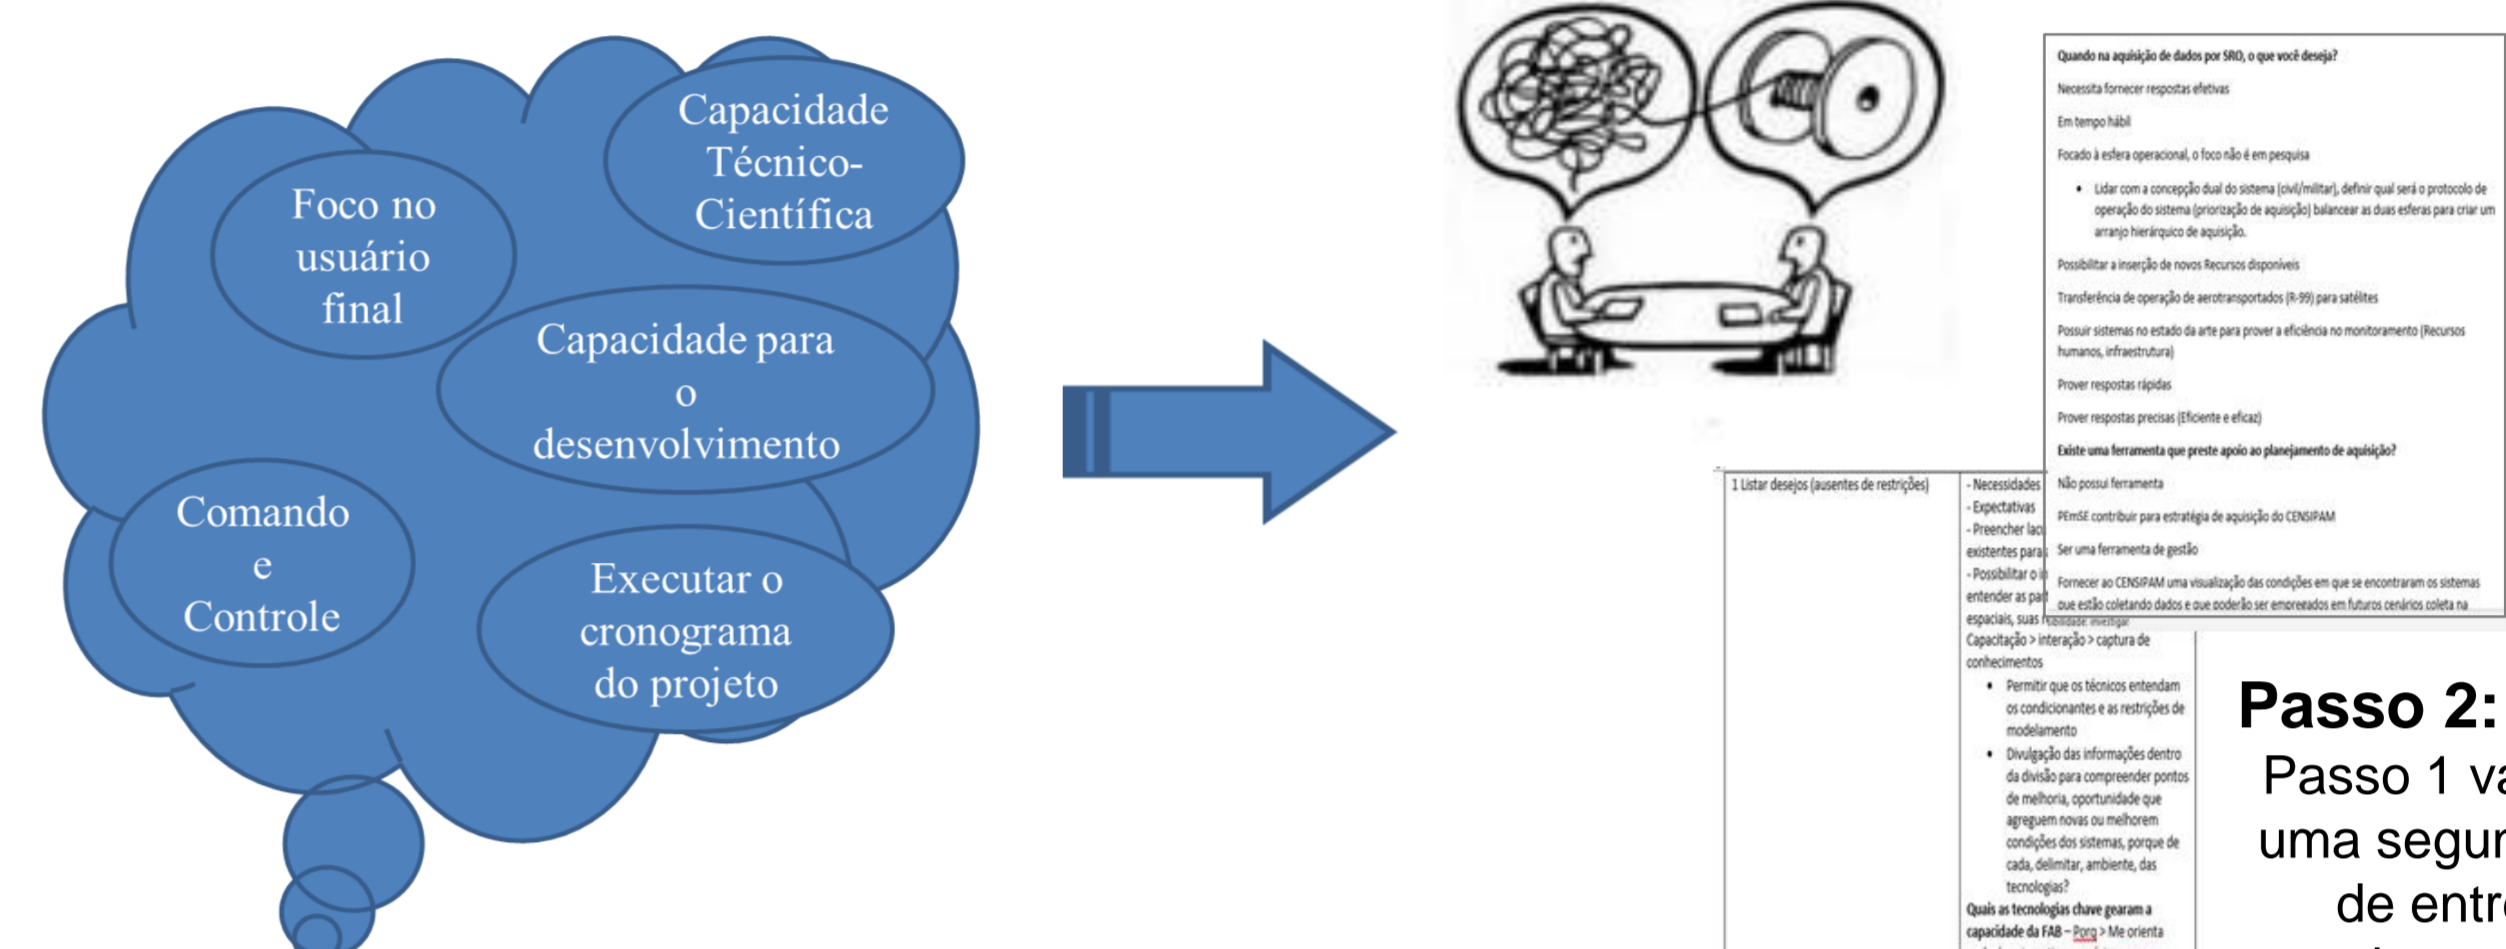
Foco no usuário final

Capacidade Técnico-Científica

Capacidade para o desenvolvimento

Comando e Controle

Executar o cronograma do projeto

Quando na aquisição de dados por SRO, o que você deseja?

Necessita fornecer respostas efetivas

Em tempo hábil

Focado à esfera operacional, o foco não é em pesquisa

• Lidar com a concepção dual do sistema (civil/militar), definir qual será o protocolo de operação do sistema (priorização de aquisição) balancear as duas esferas para criar um arranjo hierárquico de aquisição.

Possibilitar a inserção de novos Recursos disponíveis

Transferência de operação de aerotransportados (R-99) para satélites

Possuir sistemas no estado da arte para prover a eficiência no monitoramento (Recursos humanos, infraestrutura)

Prover respostas rápidas

Prover respostas precisas (Eficiente e eficaz)

Existe uma ferramenta que preste apoio ao planejamento de aquisição?

Não possui ferramenta

PEmSE contribuir para estratégia de aquisição do CENSIPAM

Ser uma ferramenta de gestão

Fornecer ao CENSIPAM uma visualização das condições em que se encontraram os sistemas que estão coletando dados e que poderão ser empregados em futuros cenários coleta na

1 Listar desejos (ausentes de restrições)

- Necessidades
- Expectativas
- Preencher lac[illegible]
existentes para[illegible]
- Possibilitar o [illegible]
entender as pa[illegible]
espaciais, suas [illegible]
Capacitação > interação > captura de conhecimentos

• Permitir que os técnicos entendam os condicionantes e as restrições de modelamento
• Divulgação das informações dentro da divisão para compreender pontos de melhoria, oportunidade que agreguem novas ou melhorem condições dos sistemas, porque de cada, delimitar, ambiente, das tecnologias?

Quais as tecnologias chave gearam a capacidade da FAB – Porq > Me orienta

Passo 2:
Passo 1 va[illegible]
uma segur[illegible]
de entr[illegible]